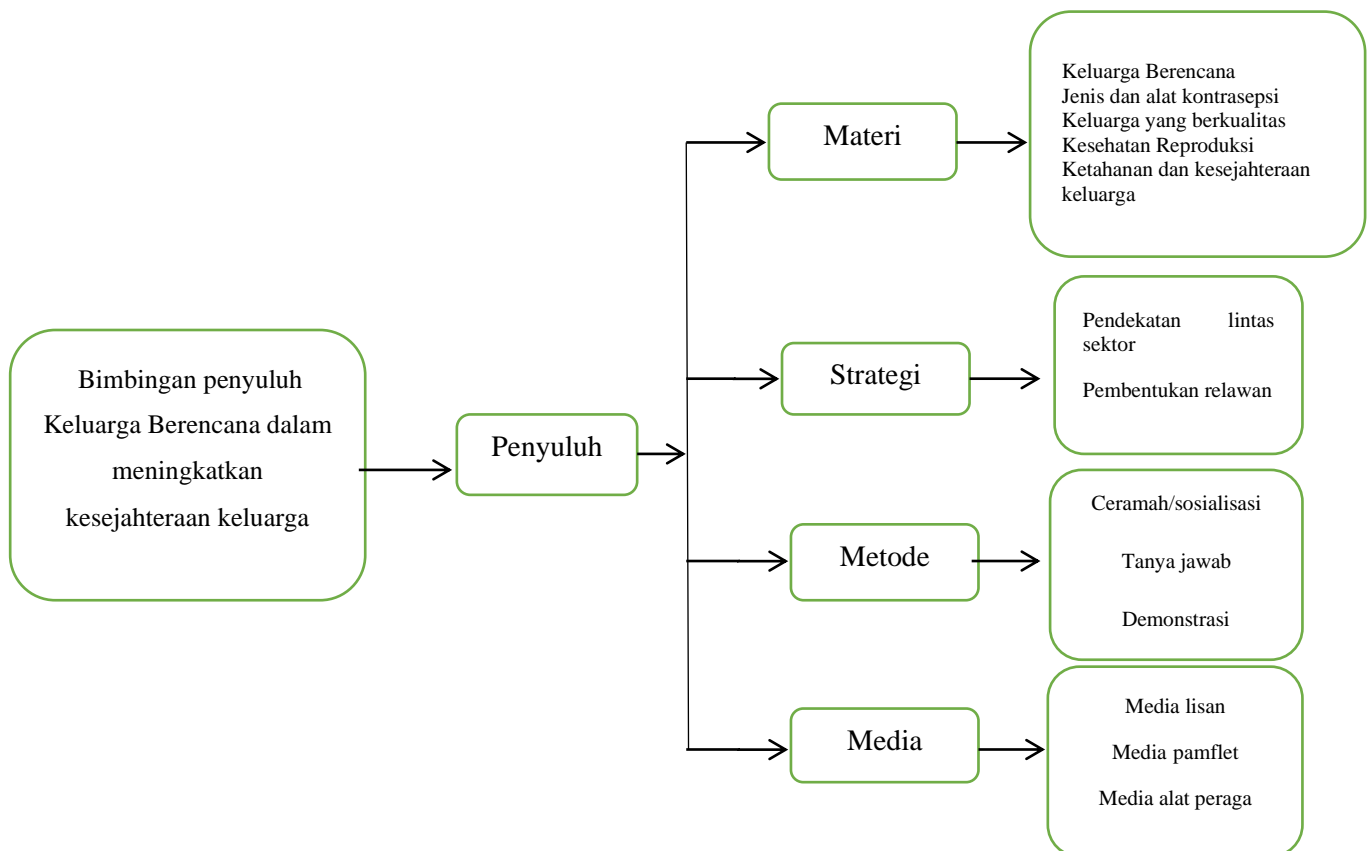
Bimbingan penyuluh Keluarga Berencana dalam meningkatkan kesejahteraan keluarga

Penyuluh

Materi

Keluarga Berencana
Jenis dan alat kontrasepsi
Keluarga yang berkualitas
Kesehatan Reproduksi
Ketahanan dan kesejahteraan keluarga

Strategi

Pendekatan lintas sektor

Pembentukan relawan

Metode

Ceramah/sosialisasi

Tanya jawab

Demonstrasi

Media

Media lisan

Media pamflet

Media alat peraga